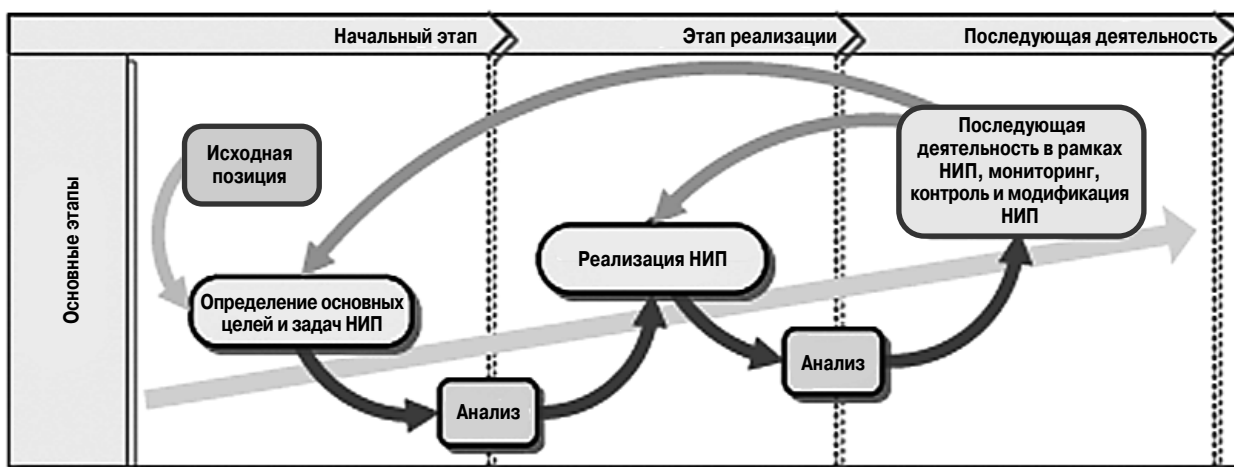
Начальный этап

Этап реализации

Последующая деятельность

Основные этапы

Исходная позиция

Определение основных целей и задач НИП

Анализ

Реализация НИП

Анализ

Последующая деятельность в рамках НИП, мониторинг, контроль и модификация НИП